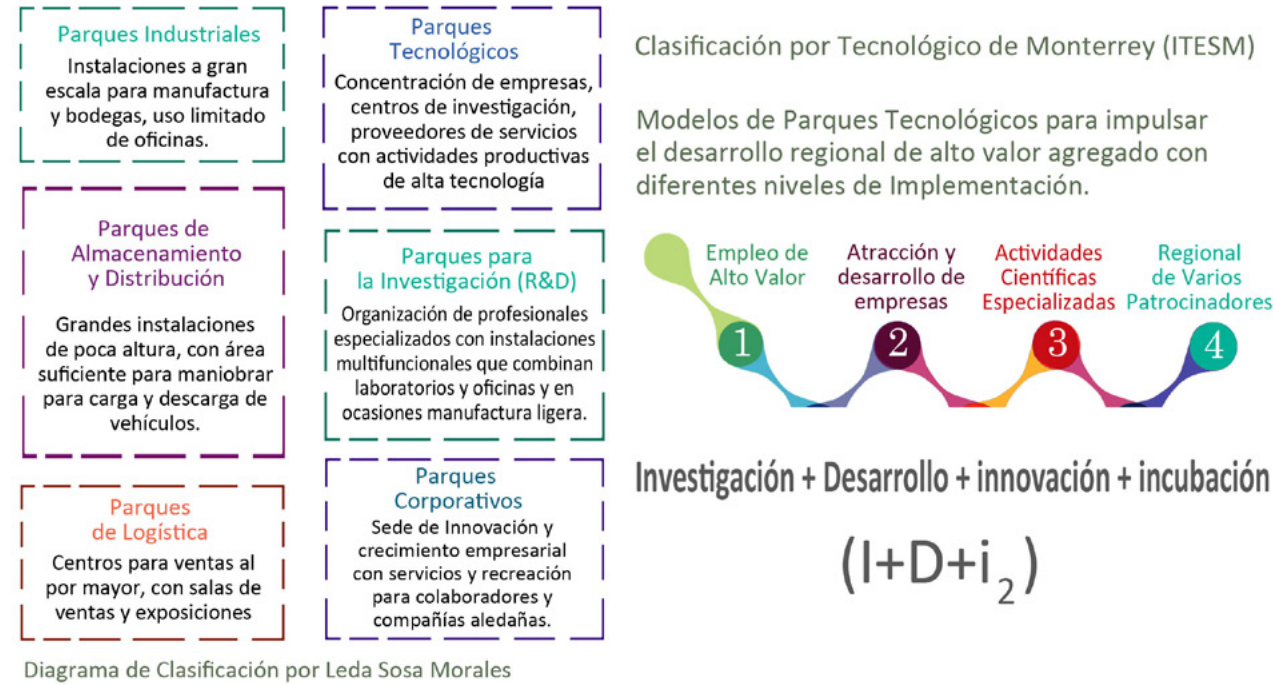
Parques Industriales

Instalaciones a gran escala para manufactura y bodegas, uso limitado de oficinas.

Parques de Almacenamiento y Distribución

Grandes instalaciones de poca altura, con área suficiente para maniobrar para carga y descarga de vehículos.

Parques de Logística

Centros para ventas al por mayor, con salas de ventas y exposiciones

Parques Tecnológicos

Concentración de empresas, centros de investigación, proveedores de servicios con actividades productivas de alta tecnología

Parques para la Investigación (R&D)

Organización de profesionales especializados con instalaciones multifuncionales que combinan laboratorios y oficinas y en ocasiones manufactura ligera.

Parques Corporativos

Sede de Innovación y crecimiento empresarial con servicios y recreación para colaboradores y compañías aledañas.

Clasificación por Tecnológico de Monterrey (ITESM)

Modelos de Parques Tecnológicos para impulsar el desarrollo regional de alto valor agregado con diferentes niveles de Implementación.

Empleo de Alto Valor

1

Atracción y desarrollo de empresas

2

Actividades Científicas Especializadas

3

Regional de Varios Patrocinadores

4

Investigación + Desarrollo + innovación + incubación

$(I+D+i_2)$

Diagrama de Clasificación por Leda Sosa Morales